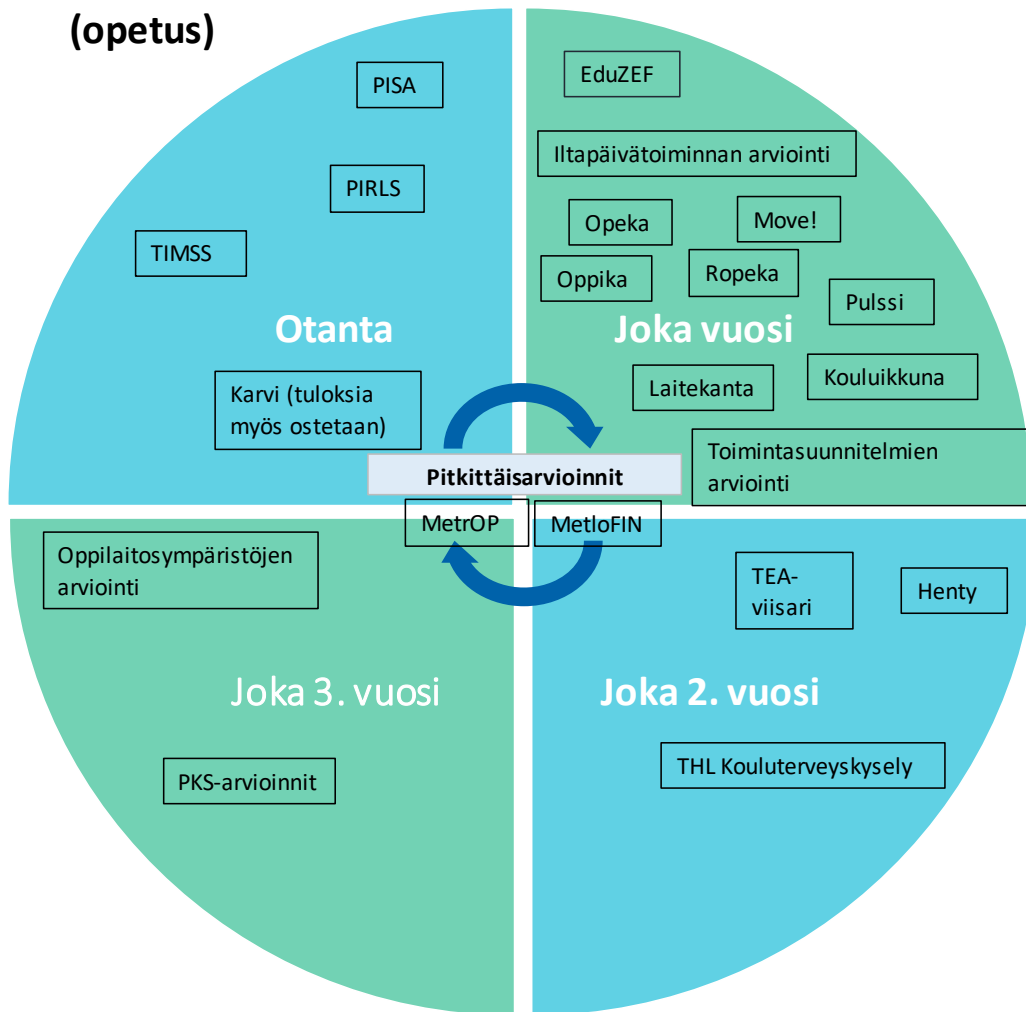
(opetus)

PISA

PIRLS

TIMSS

Otanta

Karvi (tuloksia myös ostetaan)

EduZEF

Iltapäivätoiminnan arviointi

Opeka

Move!

Oppika

Ropeka

Pulssi

Joka vuosi

Laitekanta

Kouluikkuna

Toimintasuunnitelmien arviointi

Pitkittäisarvioinnit

MetrOP

MetloFIN

Oppilaitosympäristöjen arviointi

Joka 3. vuosi

PKS-arvioinnit

TEA-viisari

Henty

Joka 2. vuosi

THL Kouluterveyskysely